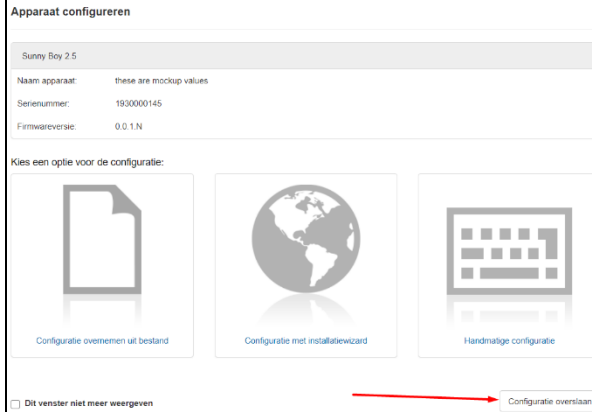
Apparaat configureren

Sunny Boy 2.5

| Naam apparaat: | these are mockup values |
|---|---|
| Serienummer: | 1930000145 |
| Firmwareversie: | 0.0.1.N |

Kies een optie voor de configuratie:

Configuratie overnemen uit bestand

Configuratie met installatiewizard

Handmatige configuratie

Dit venster niet meer weergeven

Configuratie overslaan